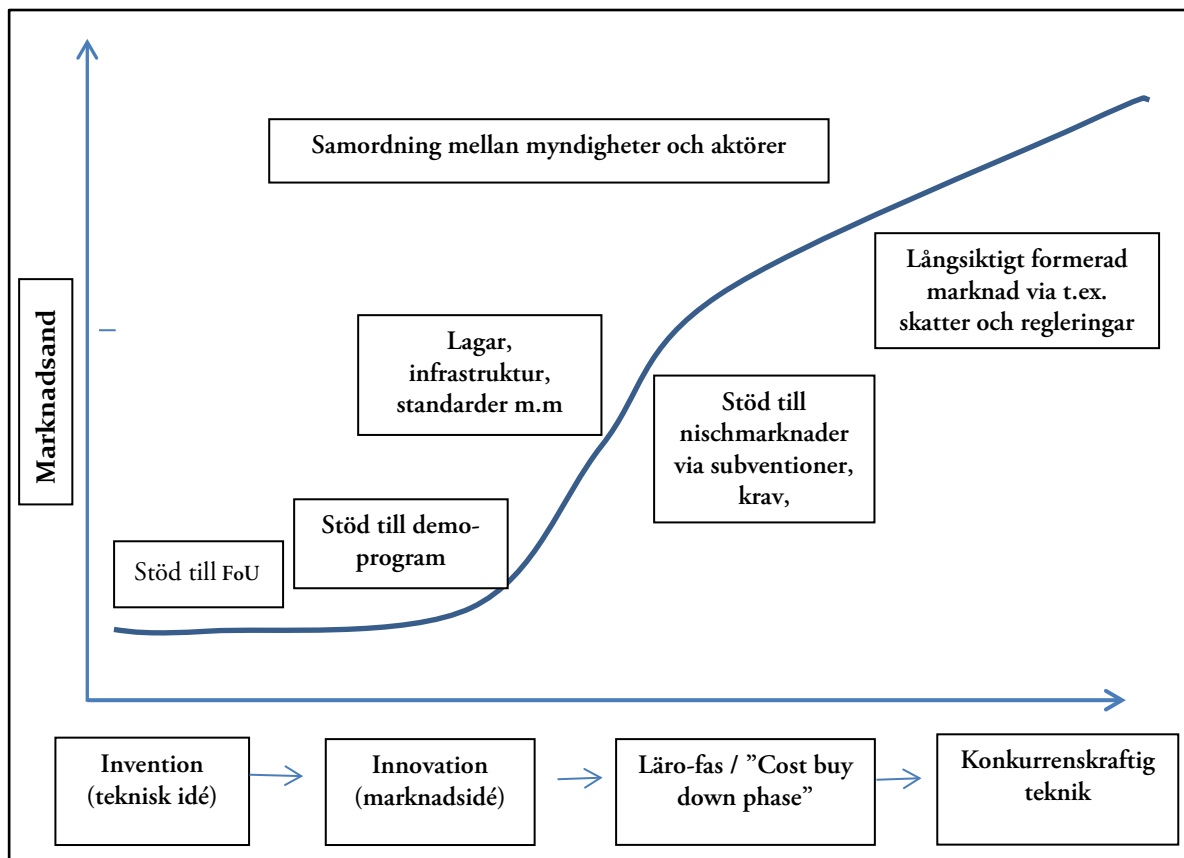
Samordning mellan myndigheter och aktörer

Marknadsand

Långsiktigt formerad marknad via t.ex. skatter och regleringar

Lagar, infrastruktur, standarder m.m

Stöd till nischmarknader via subventioner, krav,

Stöd till demoprogram

Stöd till FoU

Invention (teknisk idé)

Innovation (marknadsidé)

Läro-fas / ”Cost buy down phase”

Konkurrenskraftig teknik